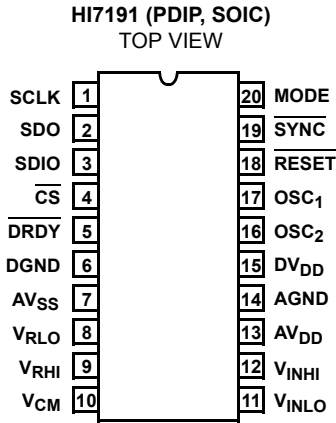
HI7191 (PDIP, SOIC)
TOP VIEW

SCLK 1
SDO 2
SDIO 3
$\overline{CS}$ 4
$\overline{DRDY}$ 5
DGND 6
$AV_{SS}$ 7
$V_{RLO}$ 8
$V_{RHI}$ 9
$V_{CM}$ 10

20 MODE
19 $\overline{SYNC}$
18 $\overline{RESET}$
17 $OSC_1$
16 $OSC_2$
15 $DV_{DD}$
14 AGND
13 $AV_{DD}$
12 $V_{INHI}$
11 $V_{INLO}$